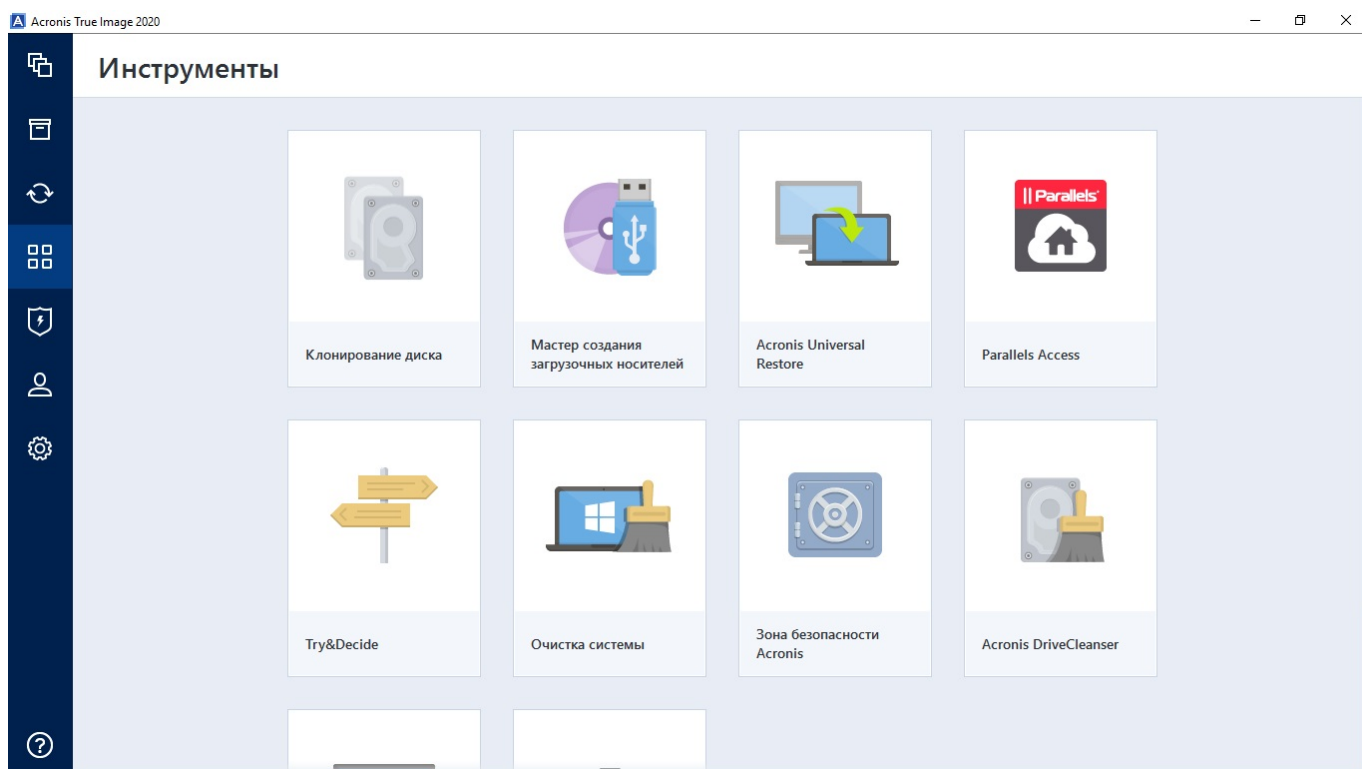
Acronis True Image 2020

Инструменты

Клонирование диска

Мастер создания загрузочных носителей

Acronis Universal Restore

Parallels

Parallels Access

Try&Decide

Очистка системы

Зона безопасности Acronis

Acronis DriveCleanser